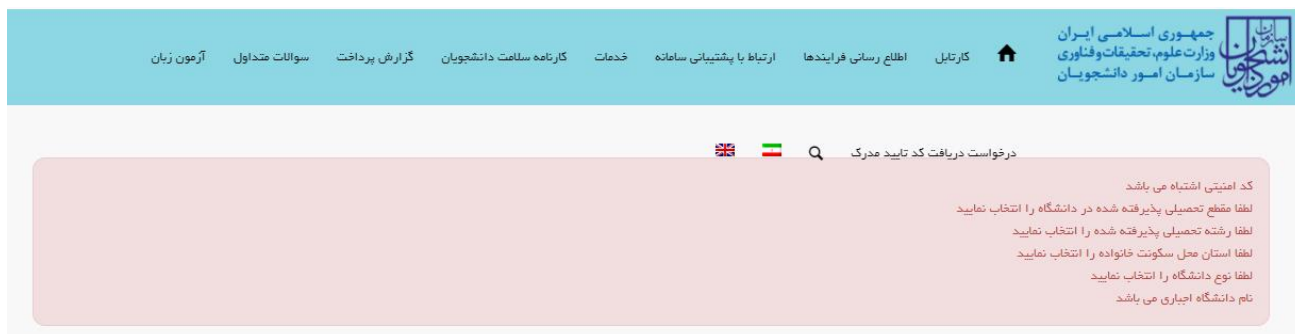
سازمان امور دانشجویان

جمهوری اسلامی ایران
وزارت علوم، تحقیقات و فناوری
سازمان امور دانشجویان

کارتابل اطلاع رسانی فرایندها ارتباط با پشتیبانی سامانه خدمات کارنامه سلامت دانشجویان گزارش پرداخت سوالات متداول آزمون زبان

درخواست دریافت کد تایید مدرک

کد امنیتی اشتباه می باشد
لطفا مقطع تحصیلی پذیرفته شده در دانشگاه را انتخاب نمایید
لطفا رشته تحصیلی پذیرفته شده را انتخاب نمایید
لطفا استان محل سکونت خانواده را انتخاب نمایید
لطفا نوع دانشگاه را انتخاب نمایید
نام دانشگاه اجباری می باشد